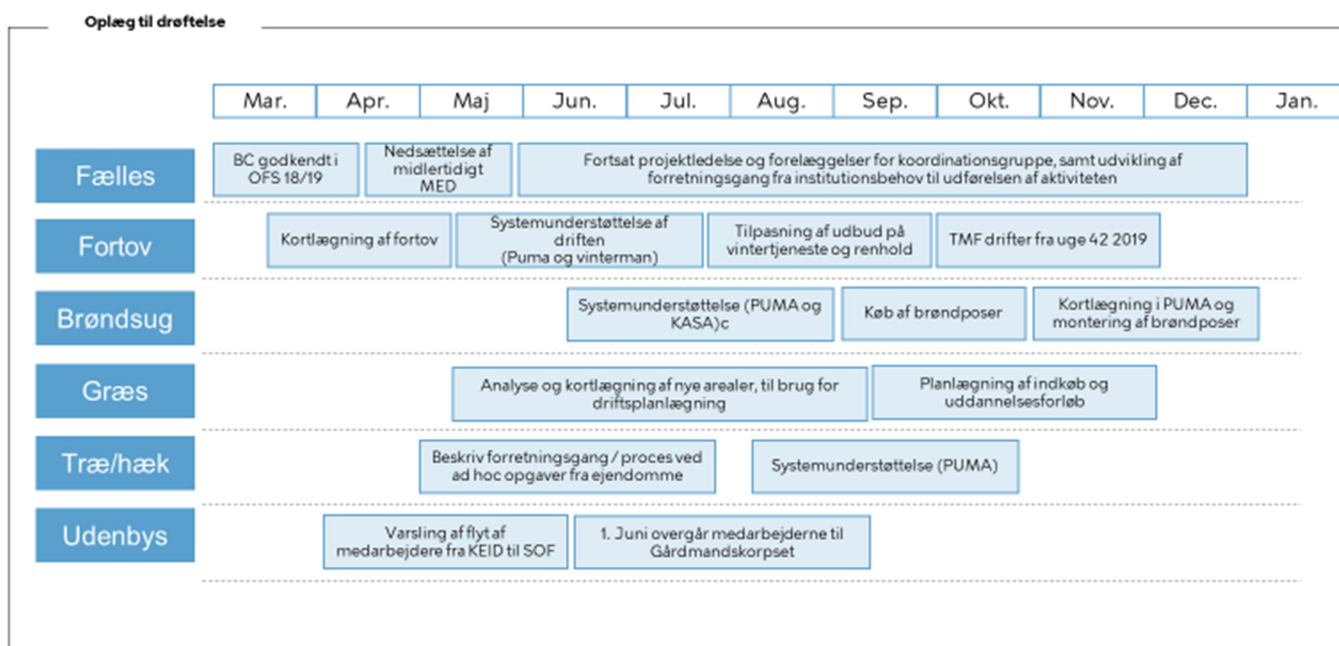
Oplæg til drøftelse

Mar. Apr. Maj Jun. Jul. Aug. Sep. Okt. Nov. Dec. Jan.

Fælles

BC godkendt i OFS 18/19

Nedsættelse af midlertidigt MED

Fortsat projektledelse og forelæggelser for koordinationsgruppe, samt udvikling af forretningsgang fra institutionsbehov til udførelsen af aktiviteten

Fortov

Kortlægning af fortov

Systemunderstøttelse af driften (Puma og vinterman)

Tilpasning af udbud på vintertjeneste og renhold

TMF drifter fra uge 42 2019

Brøndsug

Systemunderstøttelse (PUMA og KASA)c

Køb af brøndposer

Kortlægning i PUMA og montering af brøndposer

Græs

Analyse og kortlægning af nye arealer, til brug for driftsplanlægning

Planlægning af indkøb og uddannelsesforløb

Træ/hæk

Beskriv forretningsgang / proces ved ad hoc opgaver fra ejendomme

Systemunderstøttelse (PUMA)

Udenbys

Varsling af flyt af medarbejdere fra KEID til SOF

1. Juni overgår medarbejderne til Gårdmandskorpset